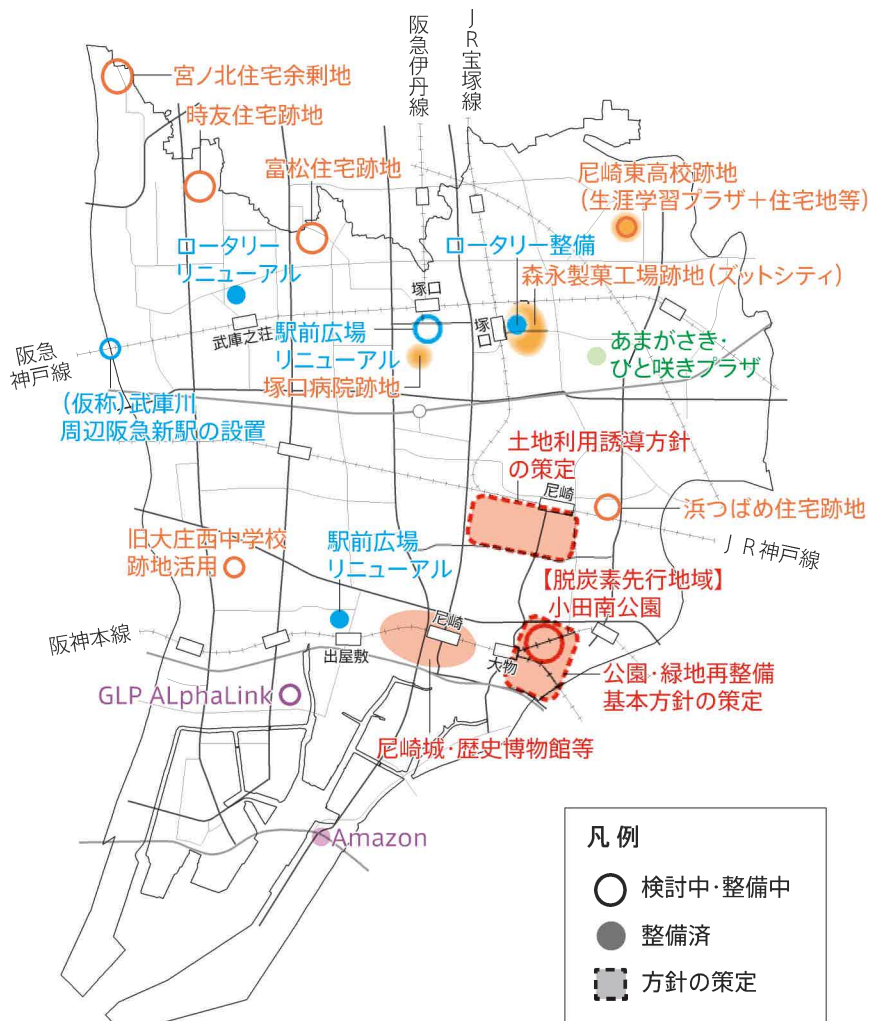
阪急伊丹線

JR宝塚線

宮ノ北住宅余剰地

時友住宅跡地

富松住宅跡地

尼崎東高校跡地
(生涯学習プラザ＋住宅地等)

ロータリー整備

ロータリー
リニューアル

森永製菓工場跡地(ズットシティ)

塚口

塚口

武庫之荘

駅前広場
リニューアル

あまがさき・
ひと咲きプラザ

阪急
神戸線

塚口病院跡地

(仮称)武庫川
周辺阪急新駅の設置

土地利用誘導方針
の策定

尼崎

浜つばめ住宅跡地

旧大庄西中学校
跡地活用

駅前広場
リニューアル

JR神戸線

【脱炭素先行地域】
小田南公園

阪神本線

尼崎

出屋敷

大物

公園・緑地再整備
基本方針の策定

GLP ALphaLink

尼崎城・歴史博物館等

Amazon

凡例

検討中・整備中

整備済

方針の策定